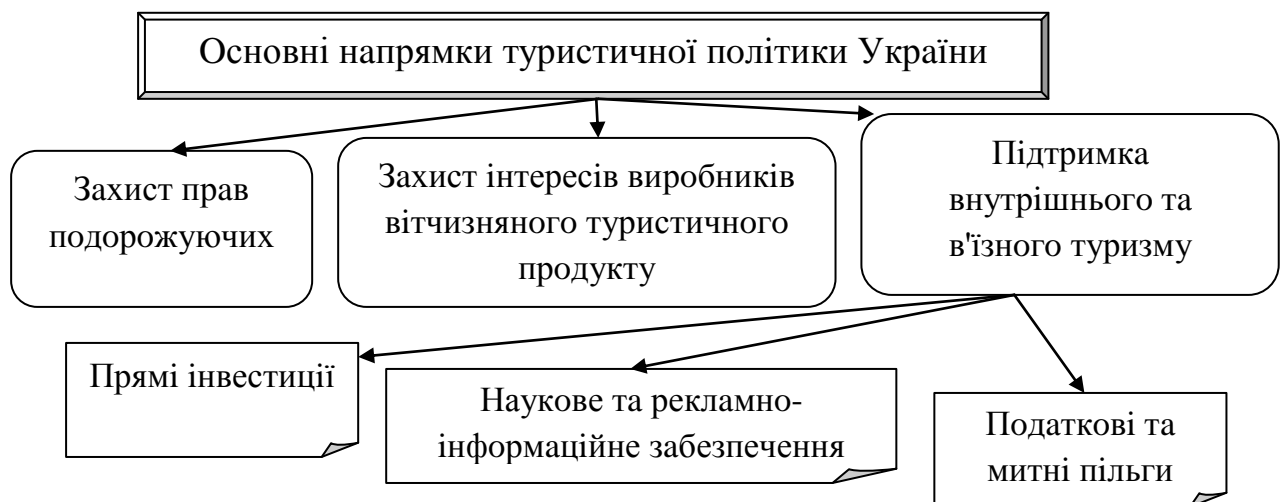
Основні напрямки туристичної політики України

Захист прав подорожуючих

Захист інтересів виробників вітчизняного туристичного продукту

Підтримка внутрішнього та в'їзного туризму

Прямі інвестиції

Наукове та рекламно-інформаційне забезпечення

Податкові та митні пільги